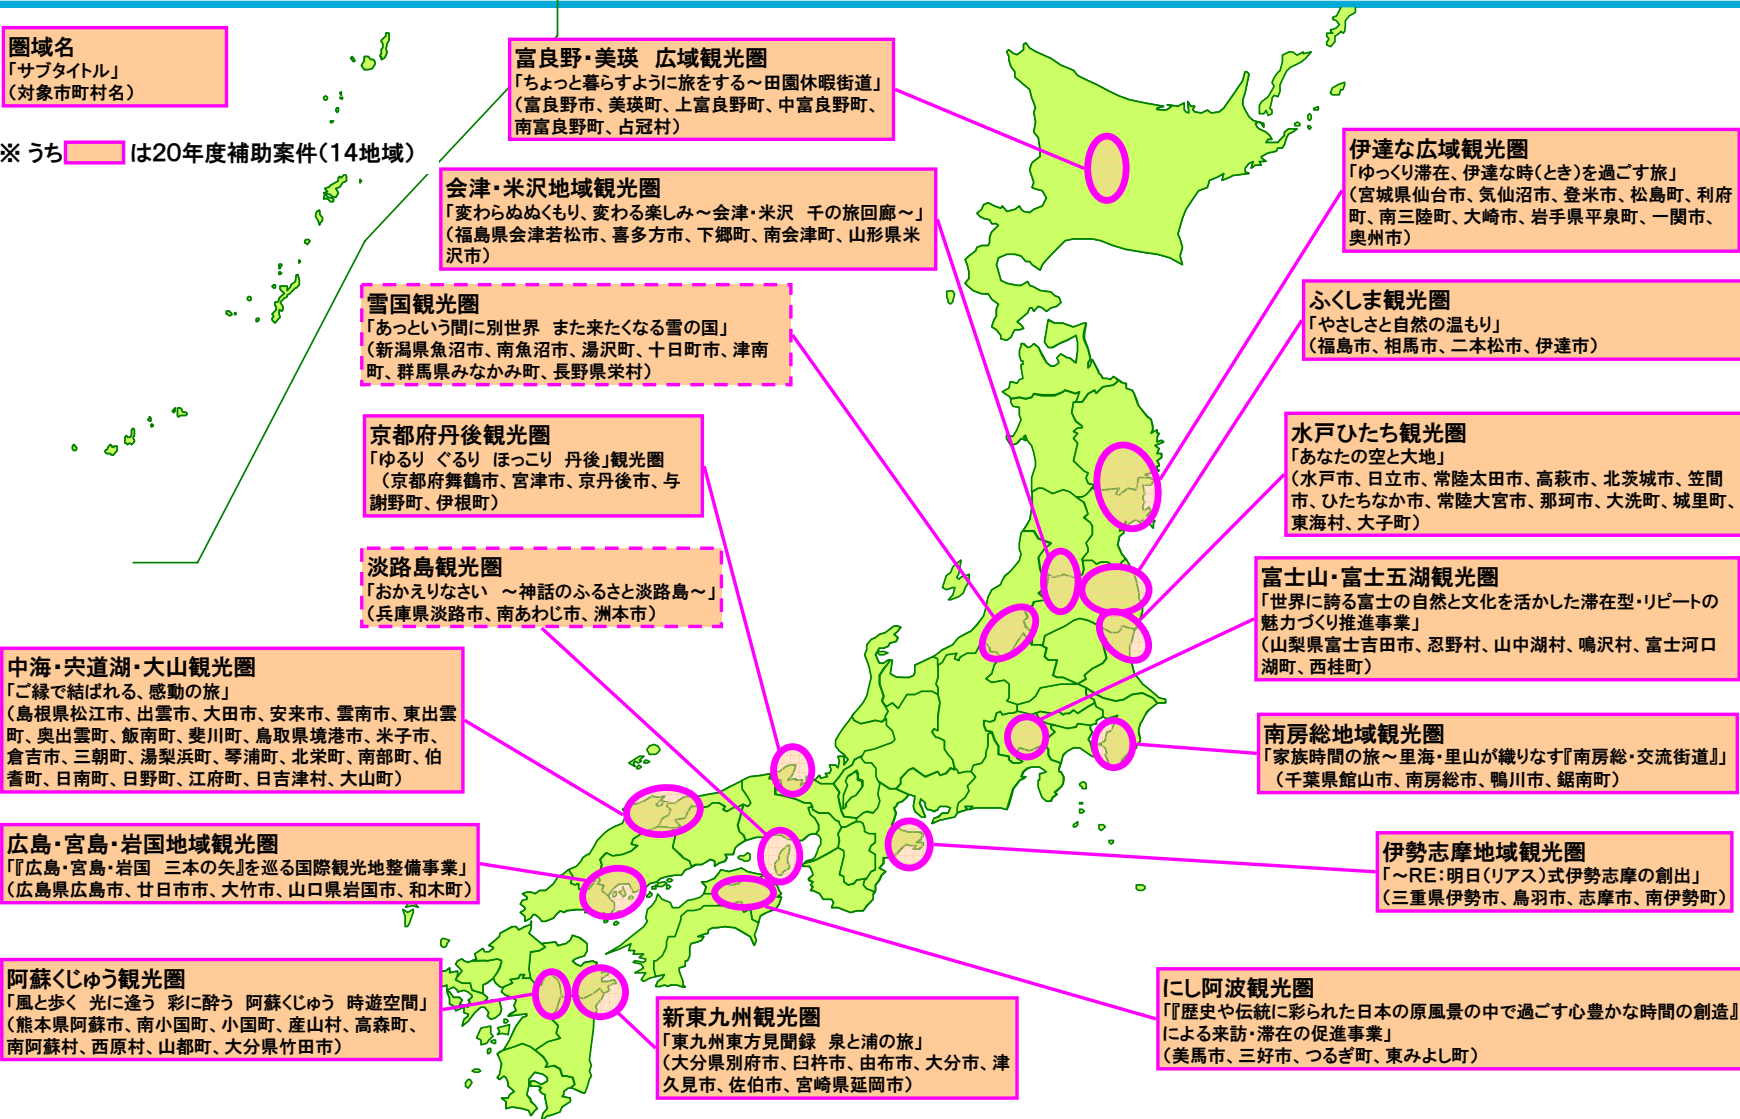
圏域名
「サブタイトル」
（対象市町村名）

※ うち は20年度補助案件（14地域）

富良野・美瑛　広域観光圏
「ちょっと暮らすように旅をする～田園休暇街道」
（富良野市、美瑛町、上富良野町、中富良野町、南富良野町、占冠村）

伊達な広域観光圏
「ゆっくり滞在、伊達な時（とき）を過ごす旅」
（宮城県仙台市、気仙沼市、登米市、松島町、利府町、南三陸町、大崎市、岩手県平泉町、一関市、奥州市）

会津・米沢地域観光圏
「変わらぬぬくもり、変わる楽しみ～会津・米沢　千の旅回廊～」
（福島県会津若松市、喜多方市、下郷町、南会津町、山形県米沢市）

ふくしま観光圏
「やさしさと自然の温もり」
（福島市、相馬市、二本松市、伊達市）

雪国観光圏
「あっという間に別世界　また来たくなる雪の国」
（新潟県魚沼市、南魚沼市、湯沢町、十日町市、津南町、群馬県みなかみ町、長野県栄村）

京都府丹後観光圏
「ゆるり　ぐるり　ほっこり　丹後」観光圏
（京都府舞鶴市、宮津市、京丹後市、与謝野町、伊根町）

水戸ひたち観光圏
「あなたの空と大地」
（水戸市、日立市、常陸太田市、高萩市、北茨城市、笠間市、ひたちなか市、常陸大宮市、那珂市、大洗町、城里町、東海村、大子町）

淡路島観光圏
「おかえりなさい　～神話のふるさと淡路島～」
（兵庫県淡路市、南あわじ市、洲本市）

富士山・富士五湖観光圏
「世界に誇る富士の自然と文化を活かした滞在型・リピートの魅力づくり推進事業」
（山梨県富士吉田市、忍野村、山中湖村、鳴沢村、富士河口湖町、西桂町）

中海・宍道湖・大山観光圏
「ご縁で結ばれる、感動の旅」
（島根県松江市、出雲市、大田市、安来市、雲南市、東出雲町、奥出雲町、飯南町、斐川町、鳥取県境港市、米子市、倉吉市、三朝町、湯梨浜町、琴浦町、北栄町、南部町、伯耆町、日南町、日野町、江府町、日吉津村、大山町）

南房総地域観光圏
「家族時間の旅～里海・里山が織りなす『南房総・交流街道』」
（千葉県館山市、南房総市、鴨川市、鋸南町）

広島・宮島・岩国地域観光圏
「『広島・宮島・岩国　三本の矢』を巡る国際観光地整備事業」
（広島県広島市、廿日市市、大竹市、山口県岩国市、和木町）

伊勢志摩地域観光圏
「～RE:明日（リアス）式伊勢志摩の創出」
（三重県伊勢市、鳥羽市、志摩市、南伊勢町）

阿蘇くじゅう観光圏
「風と歩く　光に逢う　彩に酔う　阿蘇くじゅう　時遊空間」
（熊本県阿蘇市、南小国町、小国町、産山村、高森町、南阿蘇村、西原村、山都町、大分県竹田市）

新東九州観光圏
「東九州東方見聞録　泉と浦の旅」
（大分県別府市、臼杵市、由布市、大分市、津久見市、佐伯市、宮崎県延岡市）

にし阿波観光圏
「『歴史や伝統に彩られた日本の原風景の中で過ごす心豊かな時間の創造』による来訪・滞在の促進事業」
（美馬市、三好市、つるぎ町、東みよし町）